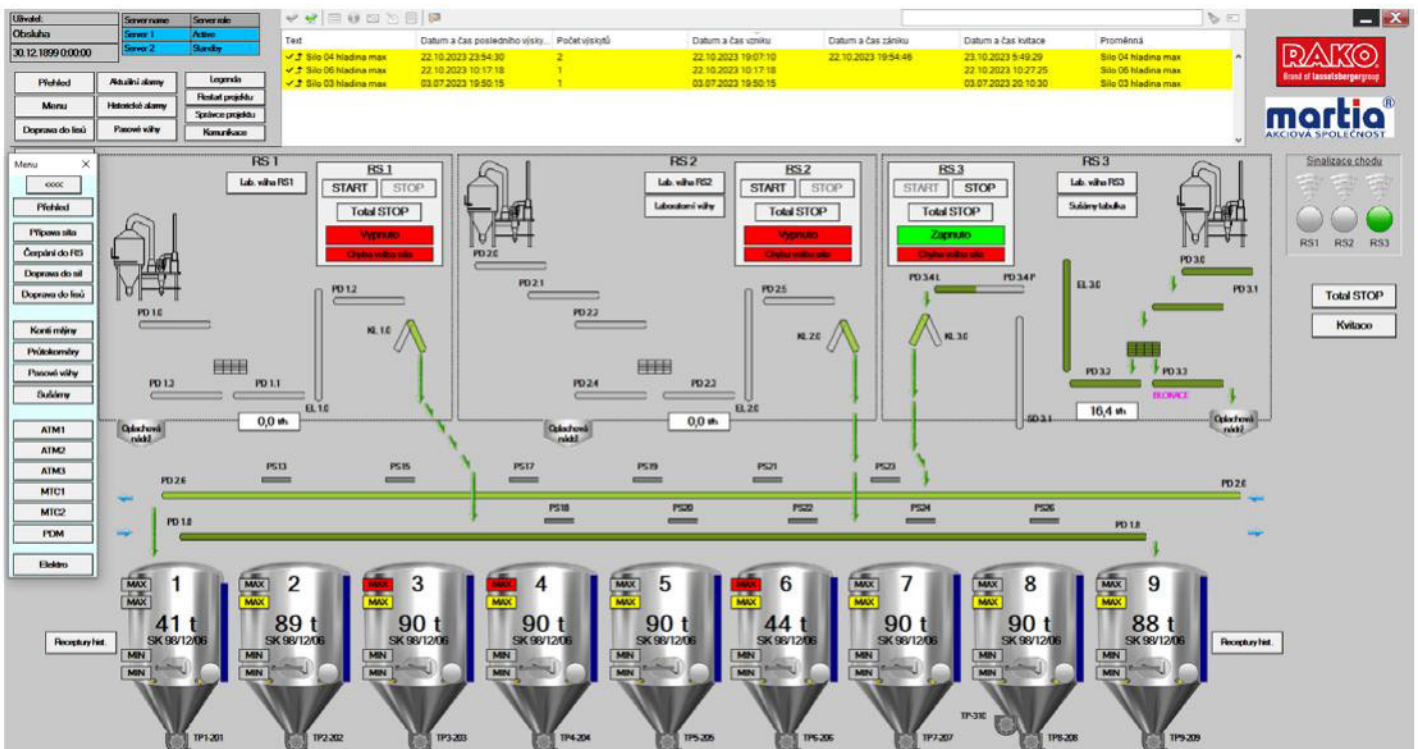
| Uživatel: | Server name | Server role |
|---|---|---|
| Obsluha | Server 1 | Active |
| 30.12.1899 0:00:00 | Server 2 | Standby |

Přehled
Aktuální alarmy
Legenda
Restart projektu
Menu
Historické alarmy
Správce projektu
Doprava do lisů
Pasové váhy
Komunikace

| Text | Datum a čas posledního výsky... | Počet výskytů | Datum a čas vzniku | Datum a čas zániku | Datum a čas kvitace | Proměnná |
|---|---|---|---|---|---|---|
| Silo 04 hladina max | 22.10.2023 23:54:30 | 2 | 22.10.2023 19:07:10 | 22.10.2023 19:54:46 | 23.10.2023 5:49:29 | Silo 04 hladina max |
| Silo 06 hladina max | 22.10.2023 10:17:18 | 1 | 22.10.2023 10:17:18 | | 22.10.2023 10:27:25 | Silo 06 hladina max |
| Silo 03 hladina max | 03.07.2023 19:50:15 | 1 | 03.07.2023 19:50:15 | | 03.07.2023 20:10:30 | Silo 03 hladina max |

RAKO
Brand of lasselsbergergroup
martia®
AKCIOVÁ SPOLEČNOST

Menu
<<<<
Přehled
Příprava sila
Čerpání do RS
Doprava do sil
Doprava do lisů
Konti mlýny
Průtokoměry
Pasové váhy
Sušárny
ATM1
ATM2
ATM3
MTC1
MTC2
PDM
Elektro

RS 1
Lab. váha RS1
RS 1
START
STOP
Total STOP
Vypnuto
Chyba volby sila
PD 1.0
PD 1.2
KL 1.0
PD 1.3
PD 1.1
EL 1.0
Oplachová nádrž
0,0 t/h

RS 2
Lab. váha RS2
Laboratorní váhy
RS 2
START
STOP
Total STOP
Vypnuto
Chyba volby sila
PD 2.0
PD 2.1
PD 2.2
PD 2.5
KL 2.0
PD 2.4
PD 2.3
EL 2.0
Oplachová nádrž
0,0 t/h

RS 3
START
STOP
Total STOP
Zapnuto
Chyba volby sila
RS 3
Lab. váha RS3
Sušárny tabulka
PD 3.4 L
PD 3.4 P
KL 3.0
EL 3.0
PD 3.0
PD 3.1
PD 3.2
PD 3.3
SLOVACE
16,4 t/h
SD 3.1
Oplachová nádrž

Signalizace chodu
RS1
RS2
RS3
Total STOP
Kvitace

PS13
PS15
PS17
PS19
PS21
PS23
PD 2.6
PD 2.6
PS18
PS20
PS22
PS24
PS26
PD 1.8
PD 1.8

Receptury hist.
Receptury hist.

MAX MAX 1 41 t SK 98/12/06 MIN MIN TP1-201
MAX MAX 2 89 t SK 98/12/06 MIN MIN TP2-202
MAX MAX 3 90 t SK 98/12/06 MIN MIN TP3-203
MAX MAX 4 90 t SK 98/12/06 MIN MIN TP4-204
MAX MAX 5 90 t SK 98/12/06 MIN MIN TP5-205
MAX MAX 6 44 t SK 98/12/06 MIN MIN TP6-206
MAX MAX 7 90 t SK 98/12/06 MIN MIN TP7-207
MAX MAX 8 90 t SK 98/12/06 MIN MIN TP-310 TP8-208
MAX MAX 9 88 t SK 98/12/06 MIN MIN TP9-209